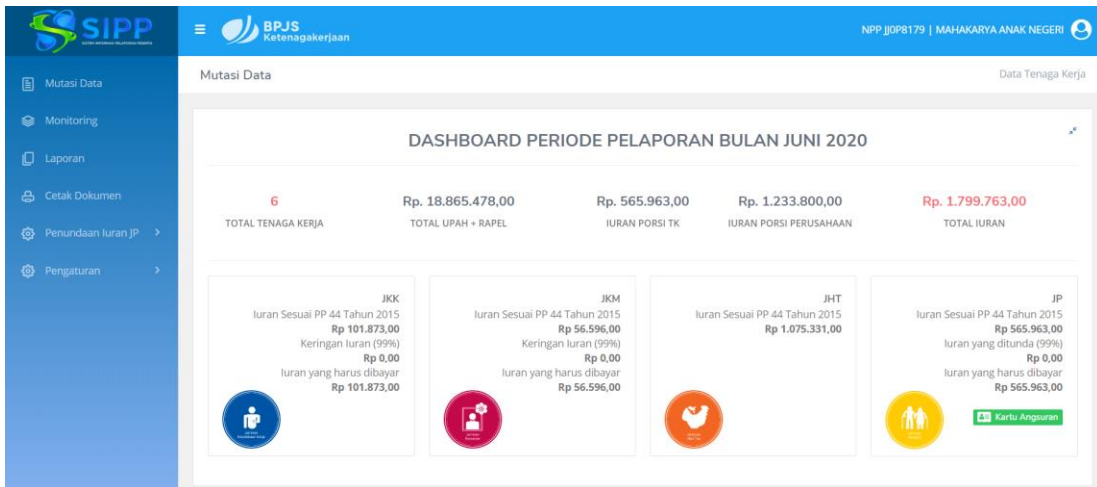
SIPP

BPJS Ketenagakerjaan

NPP JJ0P8179 | MAHAKARYA ANAK NEGERI

Mutasi Data
Monitoring
Laporan
Cetak Dokumen
Penundaan Iuran JP
Pengaturan

Mutasi Data

Data Tenaga Kerja

DASHBOARD PERIODE PELAPORAN BULAN JUNI 2020

6
TOTAL TENAGA KERJA

Rp. 18.865.478,00
TOTAL UPAH + RAPEL

Rp. 565.963,00
IURAN PORSI TK

Rp. 1.233.800,00
IURAN PORSI PERUSAHAAN

Rp. 1.799.763,00
TOTAL IURAN

JKK
Iuran Sesuai PP 44 Tahun 2015
Rp 101.873,00
Keringan Iuran (99%)
Rp 0,00
Iuran yang harus dibayar
Rp 101.873,00

JKM
Iuran Sesuai PP 44 Tahun 2015
Rp 56.596,00
Keringan Iuran (99%)
Rp 0,00
Iuran yang harus dibayar
Rp 56.596,00

JHT
Iuran Sesuai PP 44 Tahun 2015
Rp 1.075.331,00

JP
Iuran Sesuai PP 44 Tahun 2015
Rp 565.963,00
Iuran yang ditunda (99%)
Rp 0,00
Iuran yang harus dibayar
Rp 565.963,00
Kartu Angsuran